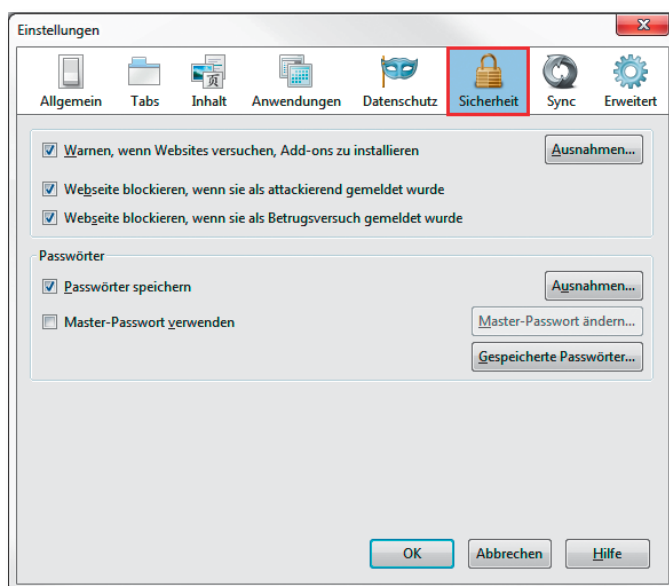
Einstellungen

Allgemein Tabs Inhalt Anwendungen Datenschutz Sicherheit Sync Erweitert

Warnen, wenn Websites versuchen, Add-ons zu installieren
Ausnahmen...

Webseite blockieren, wenn sie als attackierend gemeldet wurde

Webseite blockieren, wenn sie als Betrugsversuch gemeldet wurde

Passwörter

Passwörter speichern
Ausnahmen...

Master-Passwort verwenden
Master-Passwort ändern...

Gespeicherte Passwörter...

OK Abbrechen Hilfe